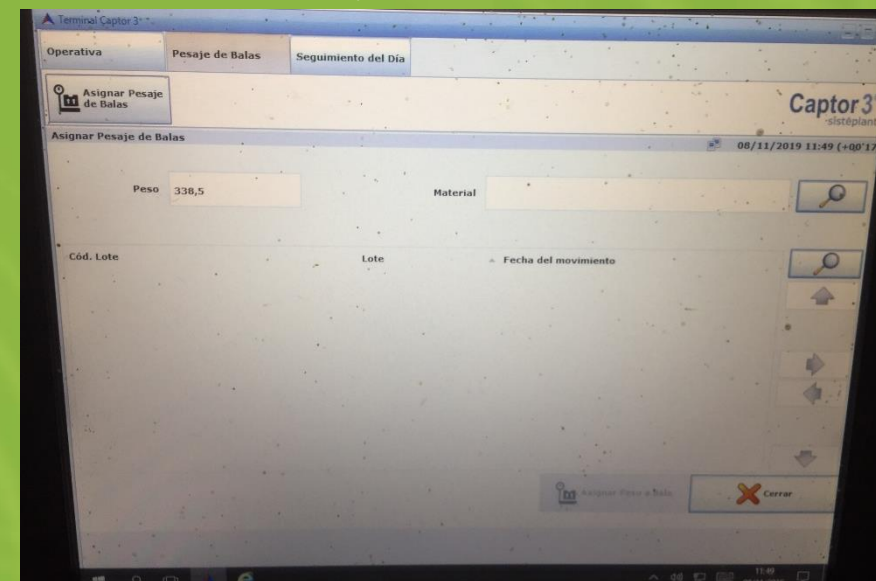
Terminal Captor 3

Operativa

Pesaje de Balas

Seguimiento del Día

Asignar Pesaje de Balas

Captor 3
sistéplant

Asignar Pesaje de Balas

08/11/2019 11:49 (+00'17

Peso 338,5

Material

Cód. Lote

Lote

Fecha del movimiento

Asignar Peso a Bala

Cerrar

11:49